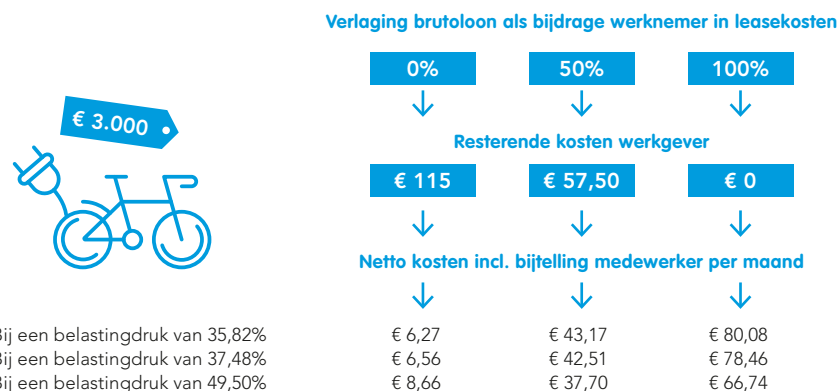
€ 3.000

Verlaging brutoloon als bijdrage werknemer in leasekosten

| 0% | 50% | 100% |
|---|---|---|

Resterende kosten werkgever

| € 115 | € 57,50 | € 0 |
|---|---|---|

Netto kosten incl. bijtelling medewerker per maand

| | | | |
|---|---|---|---|
| Bij een belastingdruk van 35,82% | € 6,27 | € 43,17 | € 80,08 |
| Bij een belastingdruk van 37,48% | € 6,56 | € 42,51 | € 78,46 |
| Bij een belastingdruk van 49,50% | € 8,66 | € 37,70 | € 66,74 |